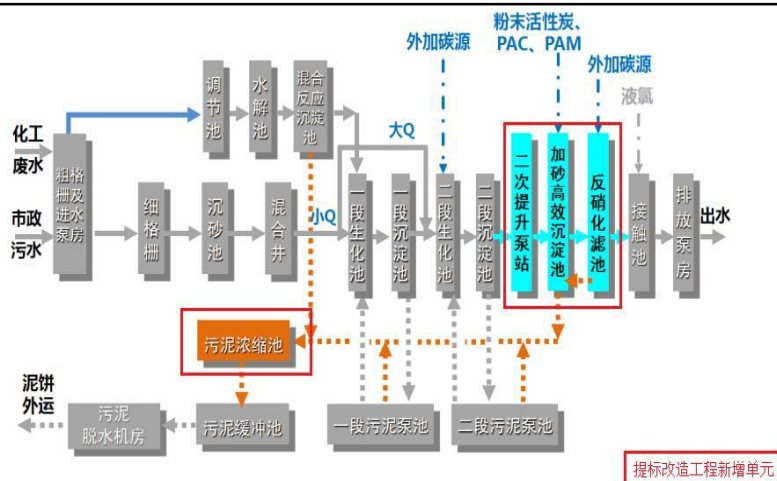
粉末活性炭、PAC、PAM

外加碳源

外加碳源

液氯

化工废水

市政污水

粗格栅及进水泵房

调节池

水解池

混合反应沉淀池

大Q

小Q

细格栅

沉砂池

混合井

一段生化池

一段沉淀池

二段生化池

二段沉淀池

二次提升泵站

加砂高效沉淀池

反硝化滤池

接触池

排放泵房

出水

污泥浓缩池

泥饼外运

污泥脱水机房

污泥缓冲池

一段污泥泵池

二段污泥泵池

提标改造工程新增单元